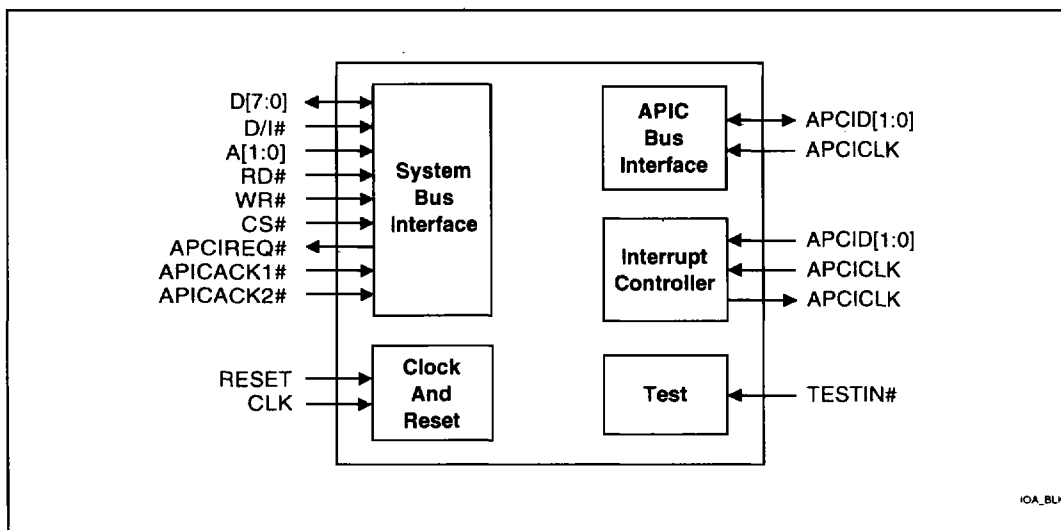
D[7:0]
D/I#
A[1:0]
RD#
WR#
CS#
APCIREQ#
APICACK1#
APICACK2#

System Bus Interface

APIC Bus Interface

APCID[1:0]
APCICLK

Interrupt Controller

APCID[1:0]
APCICLK
APCICLK

RESET
CLK

Clock And Reset

Test

TESTIN#

IOA_BL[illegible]